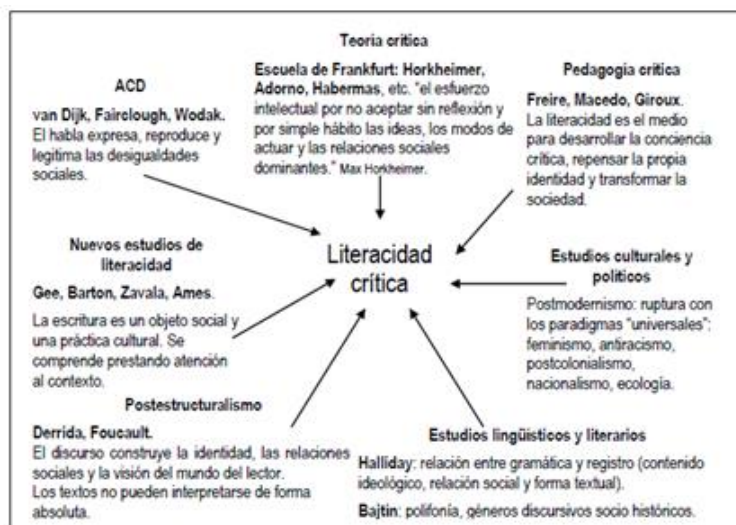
Teoría crítica

Escuela de Frankfurt: Horkheimer, Adorno, Habermas, etc. "el esfuerzo intelectual por no aceptar sin reflexión y por simple hábito las ideas, los modos de actuar y las relaciones sociales dominantes." Max Horkheimer.

ACD

van Dijk, Fairclough, Wodak. El habla expresa, reproduce y legitima las desigualdades sociales.

Pedagogía crítica

Freire, Macedo, Giroux. La literacidad es el medio para desarrollar la conciencia crítica, repensar la propia identidad y transformar la sociedad.

Literacidad crítica

Nuevos estudios de literacidad

Gee, Barton, Zavala, Ames.

La escritura es un objeto social y una práctica cultural. Se comprende prestando atención al contexto.

Estudios culturales y políticos

Postmodernismo: ruptura con los paradigmas "universales": feminismo, antiracismo, postcolonialismo, nacionalismo, ecología.

Postestructuralismo

Derrida, Foucault.
El discurso construye la identidad, las relaciones sociales y la visión del mundo del lector.
Los textos no pueden interpretarse de forma absoluta.

Estudios lingüísticos y literarios

Halliday: relación entre gramática y registro (contenido ideológico, relación social y forma textual).

Bajtin: polifonía, géneros discursivos socio históricos.